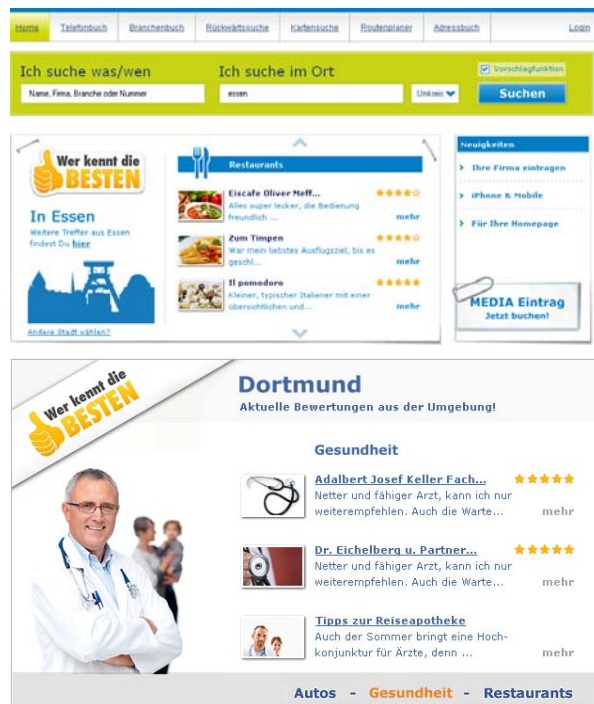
Home Telefonbuch Branchenbuch Rückwärtssuche Kartensuche Routenplaner Adressbuch Login

Ich suche was/wen
Name, Firma, Branche oder Nummer

Ich suche im Ort
essen

Umkreis

Vorschlagfunktion

Suchen

Wer kennt die BESTEN

In Essen
Weitere Treffer aus Essen findest Du hier

Andere Stadt wählen?

Restaurants

Eiscafe Oliver Meff...
Alles super lecker, alle Bedienung freundlich ...
mehr

Zum Timpen
War mein liebstes Ausflugsziel, bis es geschl...
mehr

Il pomodoro
Kleiner, typischer Italiener mit einer übersichtlichen und ...
mehr

Neuigkeiten
Ihre Firma eintragen
iPhone & Mobile
Für Ihre Homepage

MEDIA Eintrag
Jetzt buchen!

Wer kennt die BESTEN

Dortmund
Aktuelle Bewertungen aus der Umgebung!

Gesundheit

Adalbert Josef Keller Fach...
Netter und fähiger Arzt, kann ich nur weiterempfehlen. Auch die Warte...
mehr

Dr. Eichelberg u. Partner...
Netter und fähiger Arzt, kann ich nur weiterempfehlen. Auch die Warte...
mehr

Tipps zur Reiseapotheke
Auch der Sommer bringt eine Hochkonjunktur für Ärzte, denn ...
mehr

Autos - Gesundheit - Restaurants